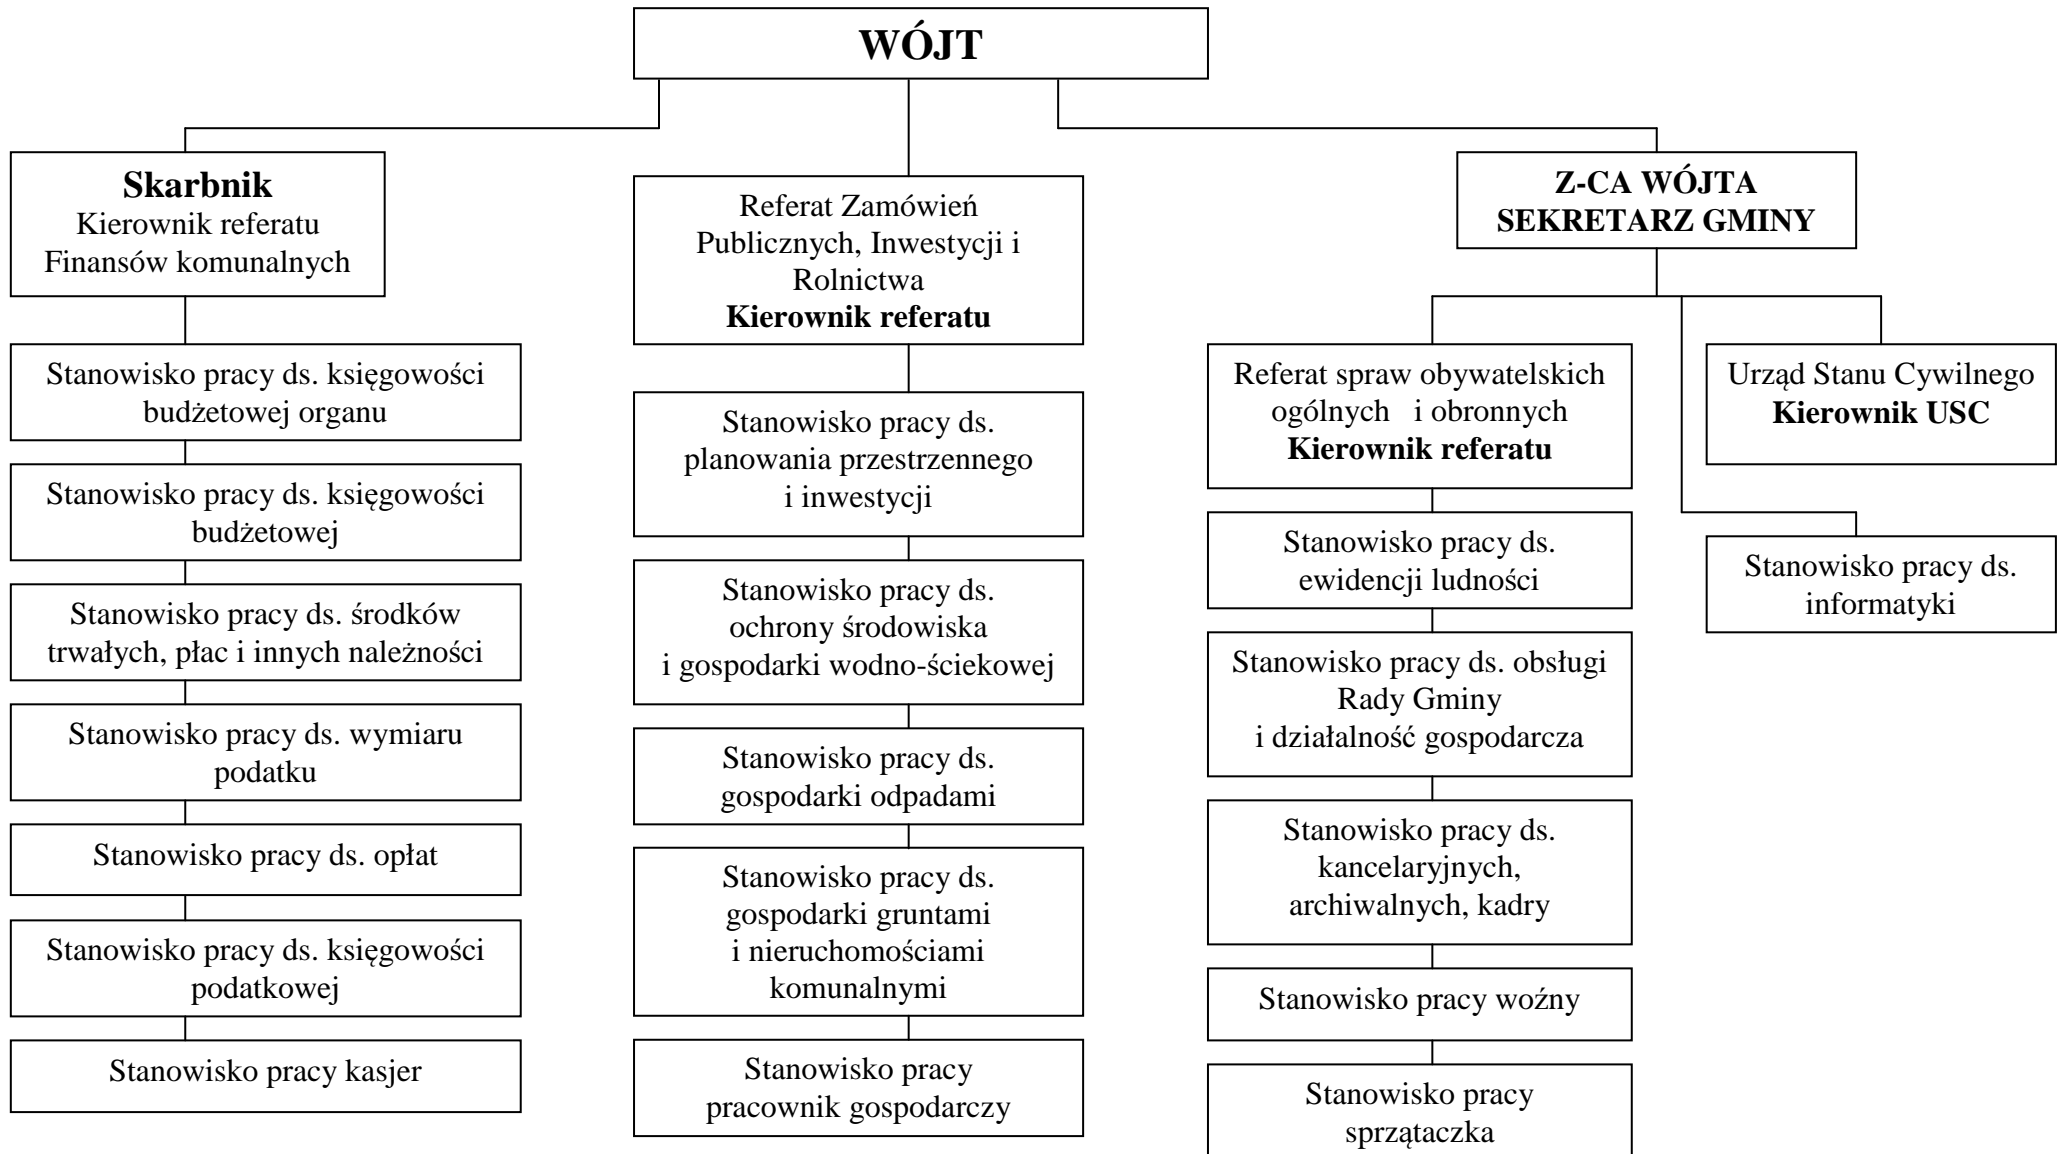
WÓJT

Skarbnik
Kierownik referatu
Finansów komunalnych

Stanowisko pracy ds. księgowości budżetowej organu

Stanowisko pracy ds. księgowości budżetowej

Stanowisko pracy ds. środków trwałych, płac i innych należności

Stanowisko pracy ds. wymiaru podatku

Stanowisko pracy ds. opłat

Stanowisko pracy ds. księgowości podatkowej

Stanowisko pracy kasjer

Referat Zamówień Publicznych, Inwestycji i Rolnictwa
Kierownik referatu

Stanowisko pracy ds. planowania przestrzennego i inwestycji

Stanowisko pracy ds. ochrony środowiska i gospodarki wodno-ściekowej

Stanowisko pracy ds. gospodarki odpadami

Stanowisko pracy ds. gospodarki gruntami i nieruchomościami komunalnymi

Stanowisko pracy pracownik gospodarczy

Z-CA WÓJTA
SEKRETARZ GMINY

Referat spraw obywatelskich ogólnych i obronnych
Kierownik referatu

Stanowisko pracy ds. ewidencji ludności

Stanowisko pracy ds. obsługi Rady Gminy i działalność gospodarcza

Stanowisko pracy ds. kancelaryjnych, archiwalnych, kadry

Stanowisko pracy woźny

Stanowisko pracy sprzątaczka

Urząd Stanu Cywilnego
Kierownik USC

Stanowisko pracy ds. informatyki